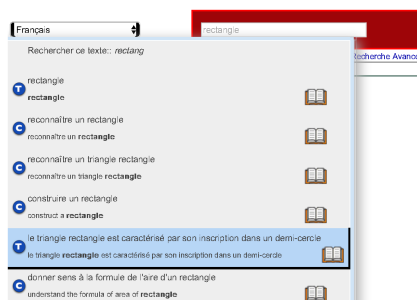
Français

rectangle

Recherche Avanc

Rechercher ce texte:: *rectang*

T rectangle
rectangle

C reconnaître un rectangle
reconnaître un **rectangle**

C reconnaître un triangle rectangle
reconnaître un triangle **rectangle**

C construire un rectangle
construct a **rectangle**

T le triangle rectangle est caractérisé par son inscription dans un demi-cercle
le triangle **rectangle** est caractérisé par son inscription dans un demi-cercle

C donner sens à la formule de l'aire d'un rectangle
understand the formula of area of **rectangle**